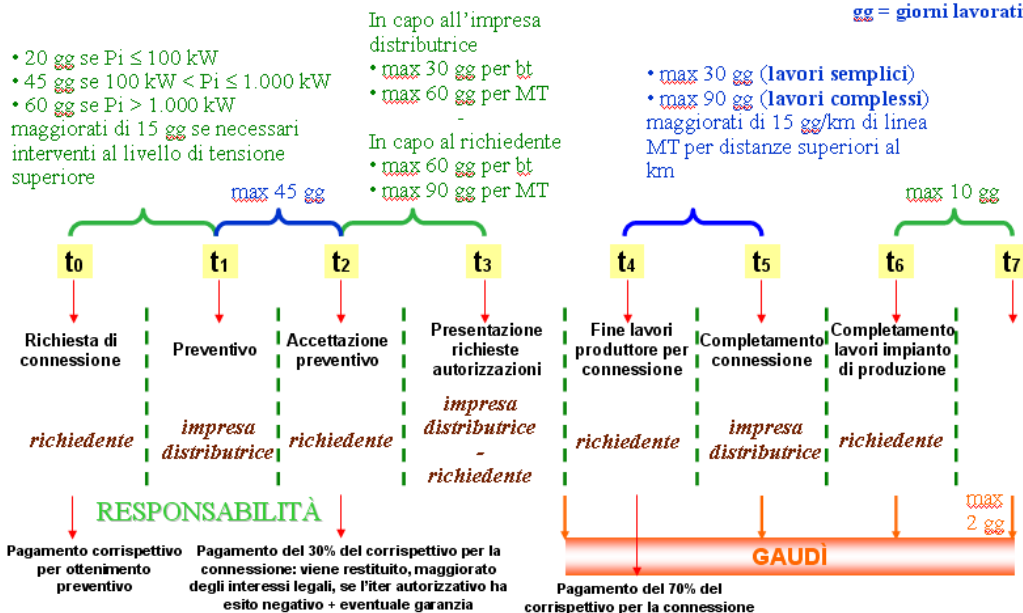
gg = giorni lavorati

• 20 gg se Pi ≤ 100 kW
• 45 gg se 100 kW < Pi ≤ 1.000 kW
• 60 gg se Pi > 1.000 kW
maggiorati di 15 gg se necessari interventi al livello di tensione superiore

max 45 gg

In capo all'impresa distributrice
• max 30 gg per bt
• max 60 gg per MT
-
In capo al richiedente
• max 60 gg per bt
• max 90 gg per MT

• max 30 gg (lavori semplici)
• max 90 gg (lavori complessi)
maggiorati di 15 gg/km di linea MT per distanze superiori al km

max 10 gg

$t_0$ $t_1$ $t_2$ $t_3$ $t_4$ $t_5$ $t_6$ $t_7$

Richiesta di connessione

Preventivo

Accettazione preventivo

Presentazione richieste autorizzazioni

Fine lavori produttore per connessione

Completamento connessione

Completamento lavori impianto di produzione

richiedente

impresa distributrice

richiedente

impresa distributrice - richiedente

richiedente

impresa distributrice

richiedente

RESPONSABILITÀ

max 2 gg

Pagamento corrispettivo per ottenimento preventivo

Pagamento del 30% del corrispettivo per la connessione: viene restituito, maggiorato degli interessi legali, se l'iter autorizzativo ha esito negativo + eventuale garanzia

GAUDÌ

Pagamento del 70% del corrispettivo per la connessione